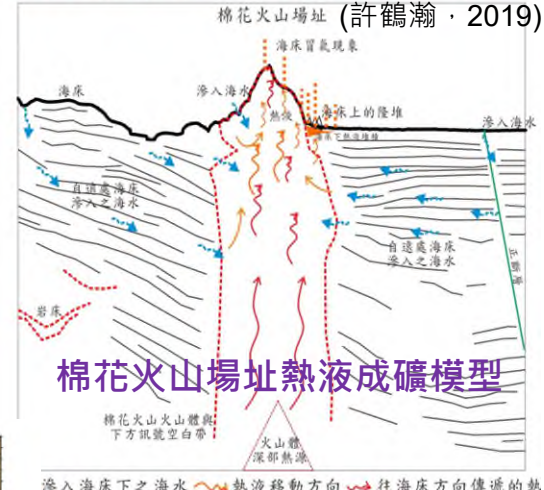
棉花火山場址 (許鶴瀚，2019)

海床冒氣現象

海床

滲入海水

熱液

海床上的隆堆

滲入海水

自遠處海床滲入之海水

自遠處海床滲入之海水

岩床

棉花火山場址熱液成礦模型

棉花火山火山體與下方訊號空白帶

火山體深部熱源

滲入海床下之海水 熱液移動方向 往海床方向傳遞的熱